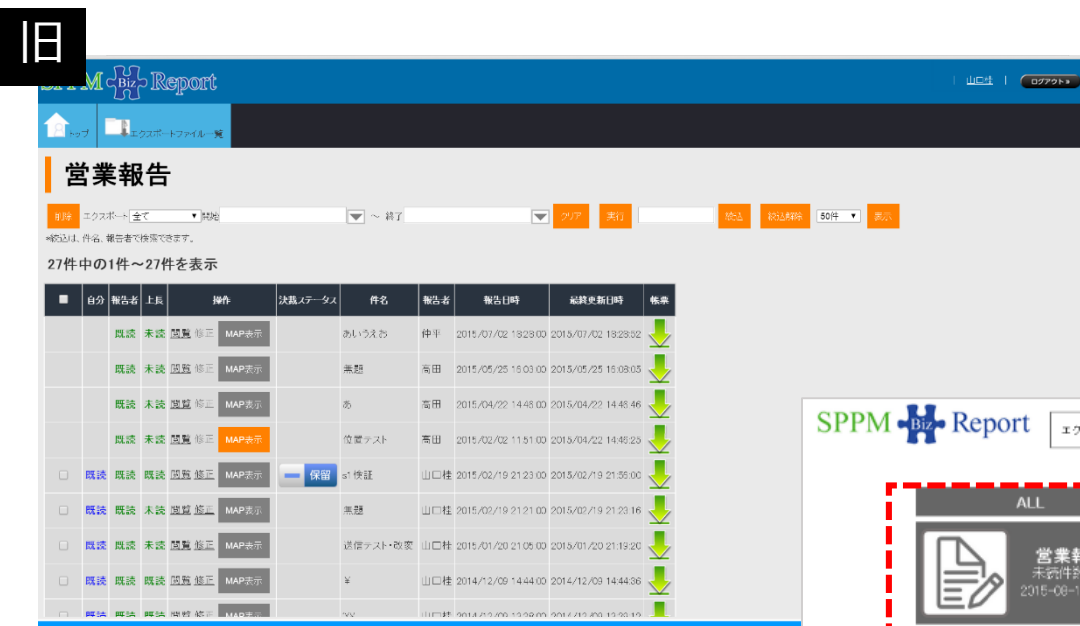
旧

SPPM Biz Report

山口桂 | ログアウト»

トップ　エクスポートファイル一覧

営業報告

削除　エクスポート 全て　開始　〜 終了　クリア　実行　絞込　絞込解除　50件　表示

※絞込は、件名、報告者で検索できます。

27件中の1件〜27件を表示

| ■ | 自分 | 報告者 | 上長 | 操作 | 決裁ステータス | 件名 | 報告者 | 報告日時 | 最終更新日時 | 帳票 |
|---|---|---|---|---|---|---|---|---|---|---|
| | | 既読 | 未読 | 閲覧 修正 MAP表示 | | あいうえお | 仲平 | 2015/07/02 18:29:00 | 2015/07/02 18:29:32 | |
| | | 既読 | 未読 | 閲覧 修正 MAP表示 | | 無題 | 高田 | 2015/05/25 16:08:00 | 2015/05/25 16:08:05 | |
| | | 既読 | 未読 | 閲覧 修正 MAP表示 | | あ | 高田 | 2015/04/22 14:48:00 | 2015/04/22 14:48:46 | |
| | | 既読 | 未読 | 閲覧 修正 MAP表示 | | 位置テスト | 高田 | 2015/02/02 11:51:00 | 2015/04/22 14:46:25 | |
| □ | 既読 | 既読 | 既読 | 閲覧 修正 MAP表示 | 保留 | s' 検証 | 山口桂 | 2015/02/19 21:23:00 | 2015/02/19 21:55:00 | |
| □ | 既読 | 既読 | 未読 | 閲覧 修正 MAP表示 | | 無題 | 山口桂 | 2015/02/19 21:21:00 | 2015/02/19 21:23:16 | |
| □ | 既読 | 既読 | 未読 | 閲覧 修正 MAP表示 | | 送信テスト・改変 | 山口桂 | 2015/01/20 21:05:00 | 2015/01/20 21:19:20 | |
| □ | 既読 | 既読 | 既読 | 閲覧 修正 MAP表示 | | ¥ | 山口桂 | 2014/12/09 14:44:00 | 2014/12/09 14:44:36 | |
| □ | 既読 | 既読 | 既読 | 閲覧 修正 MAP表示 | | xx | 山口桂 | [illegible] | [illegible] | |

SPPM Biz Report

エク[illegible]

ALL

営業報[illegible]
未読件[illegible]
2015-08-1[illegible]